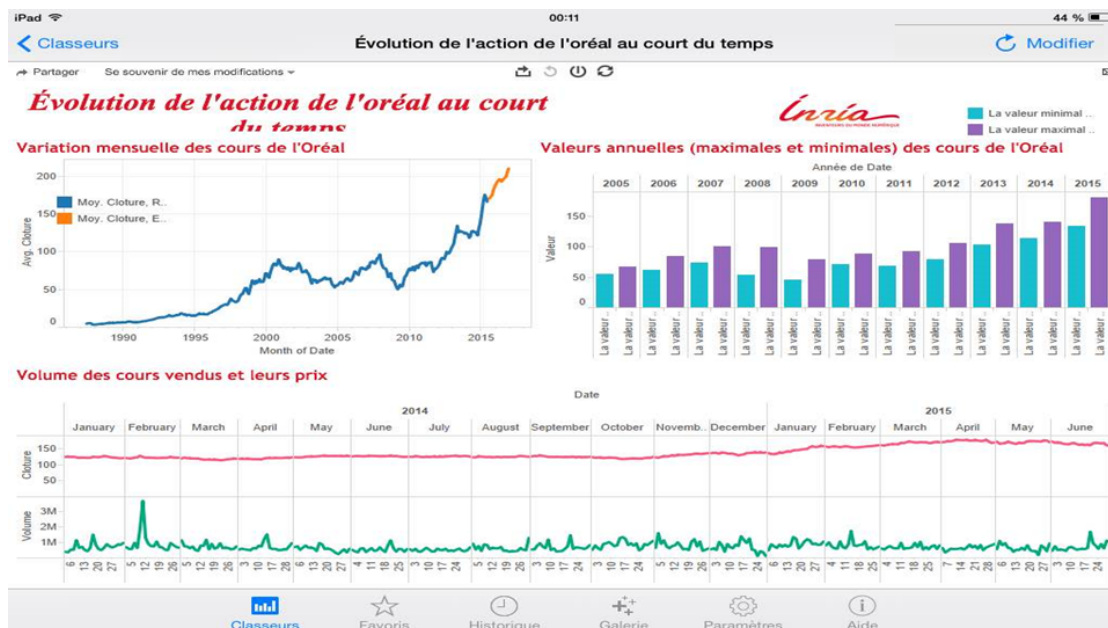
iPad 00:11 44 %

Classeurs Évolution de l'action de l'oréal au court du temps Modifier

Partager Se souvenir de mes modifications

Évolution de l'action de l'oréal au court du temps

Inria

La valeur minimal ..
La valeur maximal ..

Variation mensuelle des cours de l'Oréal

Moy. Cloture, R..
Moy. Cloture, E..

Avg. Cloture

200
150
100
50
0

1990 1995 2000 2005 2010 2015
Month of Date

Valeurs annuelles (maximales et minimales) des cours de l'Oréal

Année de Date

| 2005 | 2006 | 2007 | 2008 | 2009 | 2010 | 2011 | 2012 | 2013 | 2014 | 2015 |
|---|---|---|---|---|---|---|---|---|---|---|

Valeur
150
100
50
0

La valeur .. La valeur .. La valeur .. La valeur .. La valeur .. La valeur .. La valeur .. La valeur .. La valeur .. La valeur .. La valeur .. La valeur .. La valeur .. La valeur .. La valeur .. La valeur .. La valeur .. La valeur .. La valeur .. La valeur .. La valeur .. La valeur ..

Volume des cours vendus et leurs prix

Date
2014 2015
January February March April May June July August September October Novemb.. December January February March April May June

Cloture
150
100
50

Volume
3M
2M
1M

6 13 20 27 3 10 17 24 3 10 17 24 31 7 14 21 28 5 12 19 26 2 9 16 23 30 7 14 21 28 4 11 18 25 1 8 15 22 29 6 13 20 27 3 10 17 24 1 8 15 22 29 5 12 19 26 2 9 16 23 2 9 16 23 30 6 13 20 27 4 11 18 25 1 8 15 22

Classeurs Favoris Historique Galerie Paramètres Aide